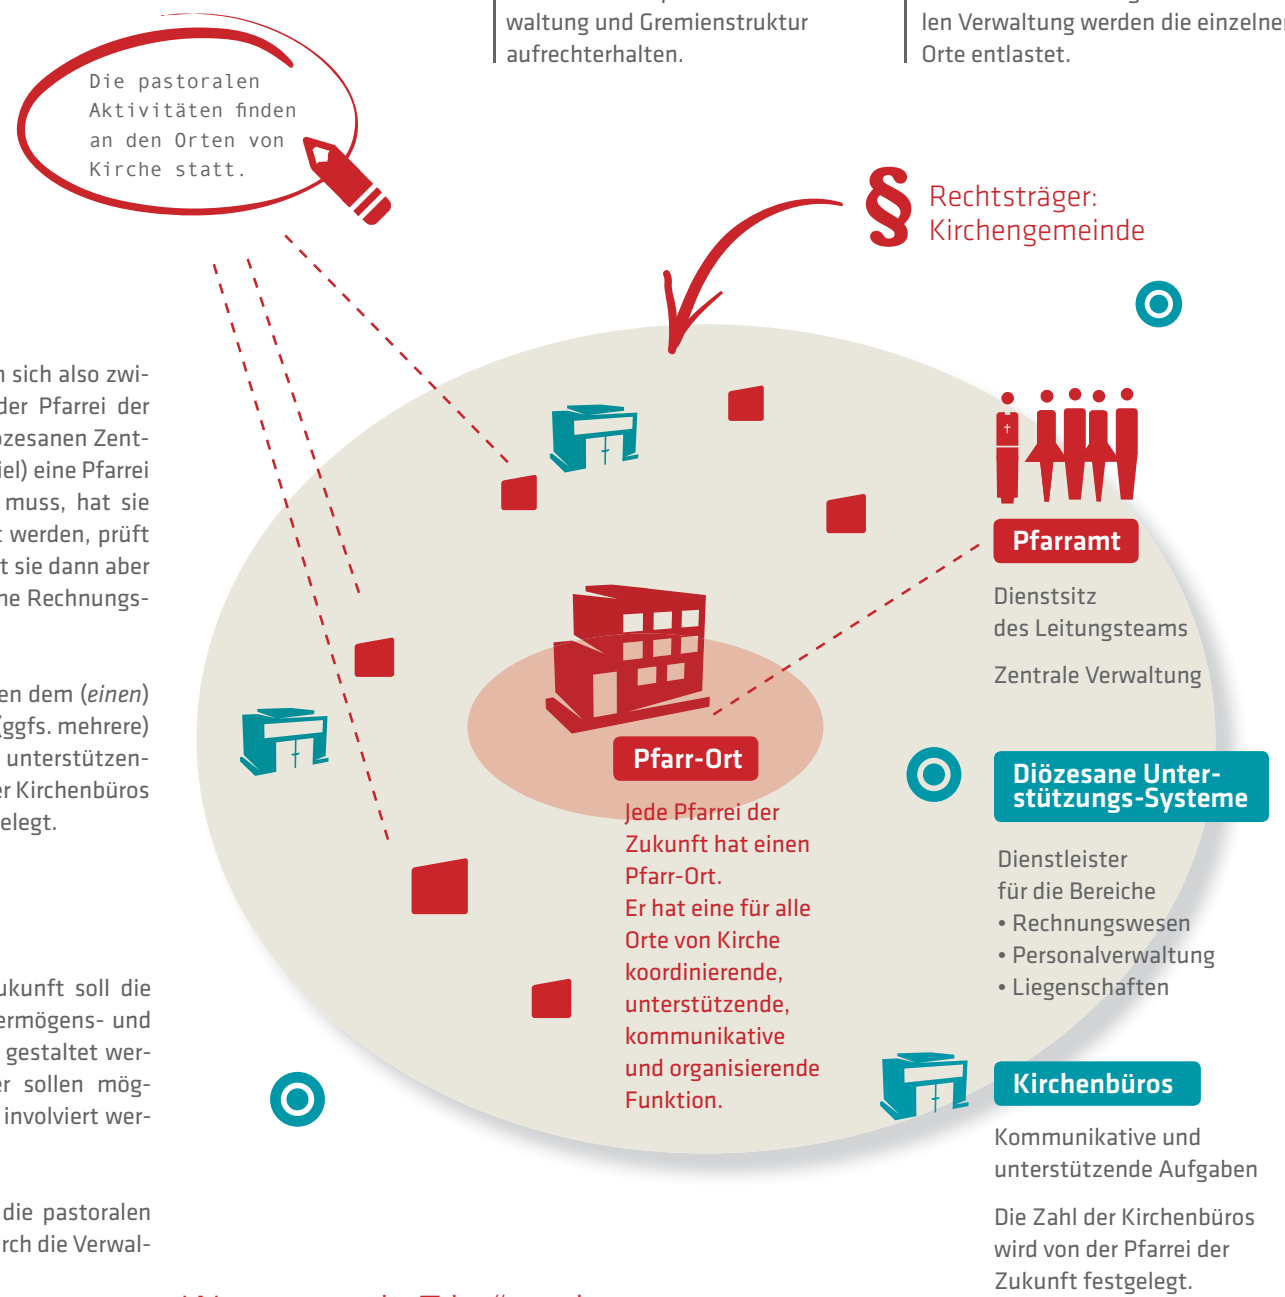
waltung und Gremienstruktur aufrechterhalten.

len Verwaltung werden die einzelnen Orte entlastet.

Die pastoralen Aktivitäten finden an den Orten von Kirche statt.

§ Rechtsträger: Kirchengemeinde

n sich also zwider Pfarrei der özesanen Zentiel) eine Pfarrei muss, hat sie t werden, prüft t sie dann aber ne Rechnungs-

en dem (*einen*) (ggfs. mehrere) unterstützener Kirchenbüros elegt.

ukunft soll die ermögens- und gestaltet wer-er sollen mög-involviert wer-

die pastoralen rch die Verwal-

Pfarramt

Dienstsitz des Leitungsteams

Zentrale Verwaltung

Pfarr-Ort

Jede Pfarrei der Zukunft hat einen Pfarr-Ort. Er hat eine für alle Orte von Kirche koordinierende, unterstützende, kommunikative und organisierende Funktion.

Diözesane Unterstützungs-Systeme

Dienstleister für die Bereiche
• Rechnungswesen
• Personalverwaltung
• Liegenschaften

Kirchenbüros

Kommunikative und unterstützende Aufgaben

Die Zahl der Kirchenbüros wird von der Pfarrei der Zukunft festgelegt.